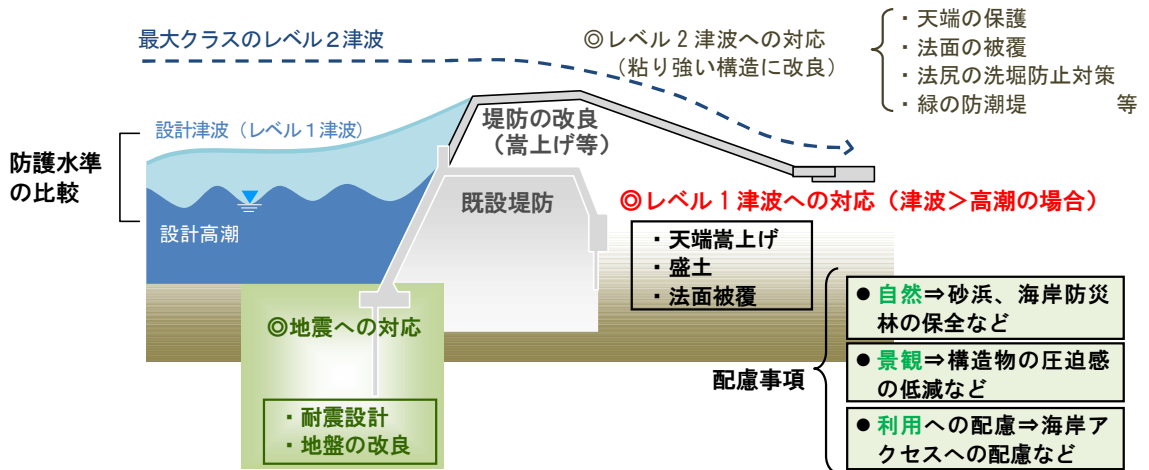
最大クラスのレベル２津波

◎レベル２津波への対応
（粘り強い構造に改良）

・天端の保護
・法面の被覆
・法尻の洗堀防止対策
・緑の防潮堤　　　等

防護水準の比較

設計津波（レベル１津波）

設計高潮

堤防の改良
（嵩上げ等）

既設堤防

◎レベル１津波への対応（津波＞高潮の場合）

・天端嵩上げ
・盛土
・法面被覆

◎地震への対応

・耐震設計
・地盤の改良

配慮事項

● 自然⇒砂浜、海岸防災林の保全など

● 景観⇒構造物の圧迫感の低減など

● 利用への配慮⇒海岸アクセスへの配慮など